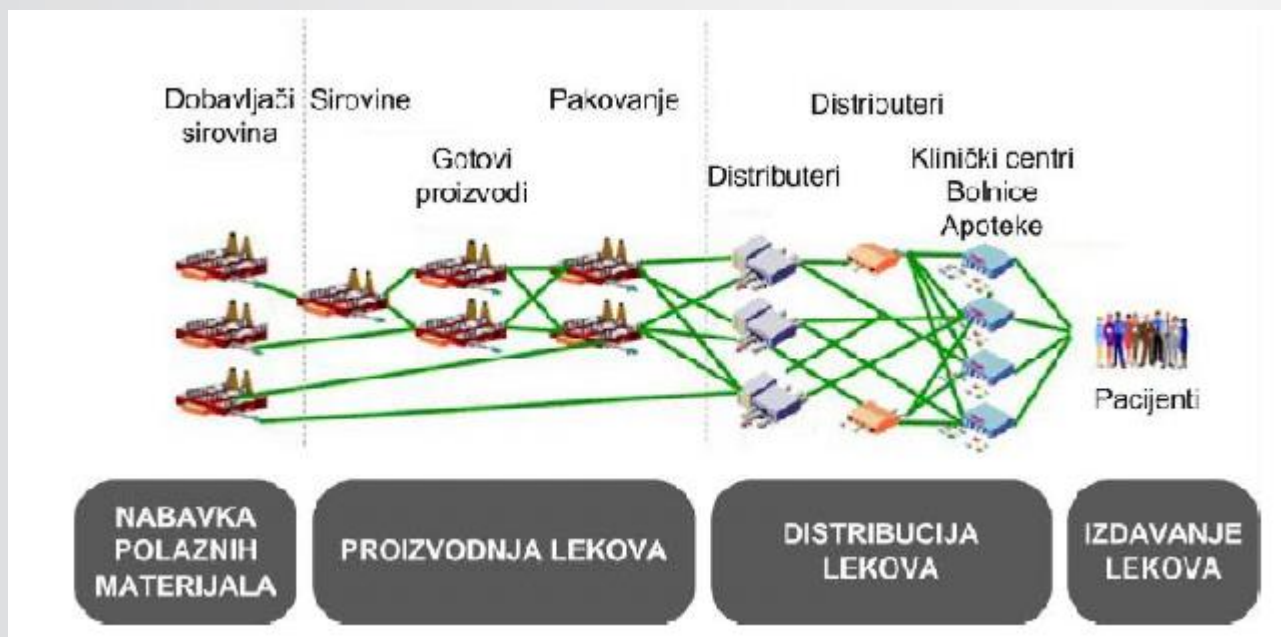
Dobavljači sirovina

Sirovine

Pakovanje

Gotovi proizvodi

Distributeri

Distributeri

Klinički centri
Bolnice
Apoteke

Pacijenti

NABAVKA POLAZNIH MATERIJALA

PROIZVODNJA LEKOVA

DISTRIBUCIJA LEKOVA

IZDAVANJE LEKOVA